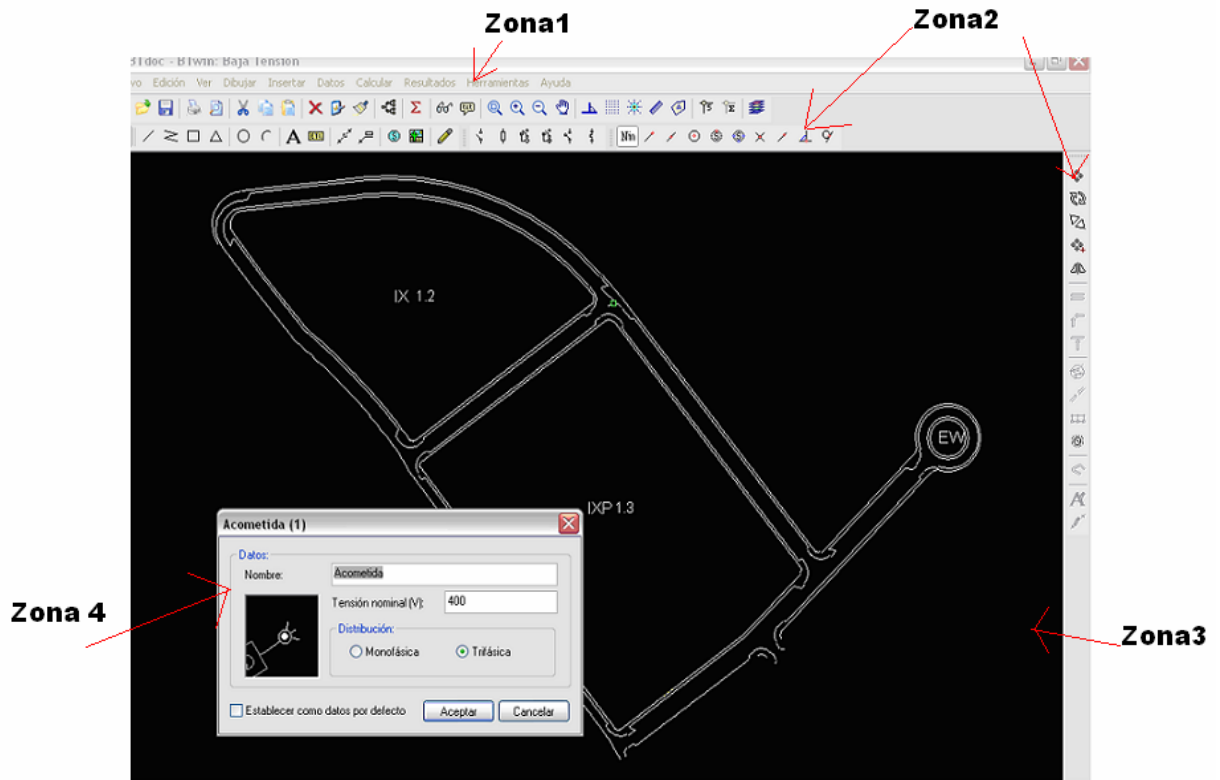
Zona1

Zona2

31doc - BTwin: Baja Tensión

vo Edición Ver Dibujar Insertar Datos Calcular Resultados Herramientas Ayuda

IX 1.2

IXP 1.3

EW

Acometida (1)

Datos:

Nombre: Acometida

Tensión nominal (V): 400

Distribución:

Monofásica

Trifásica

Establecer como datos por defecto

Aceptar

Cancelar

Zona 4

Zona3